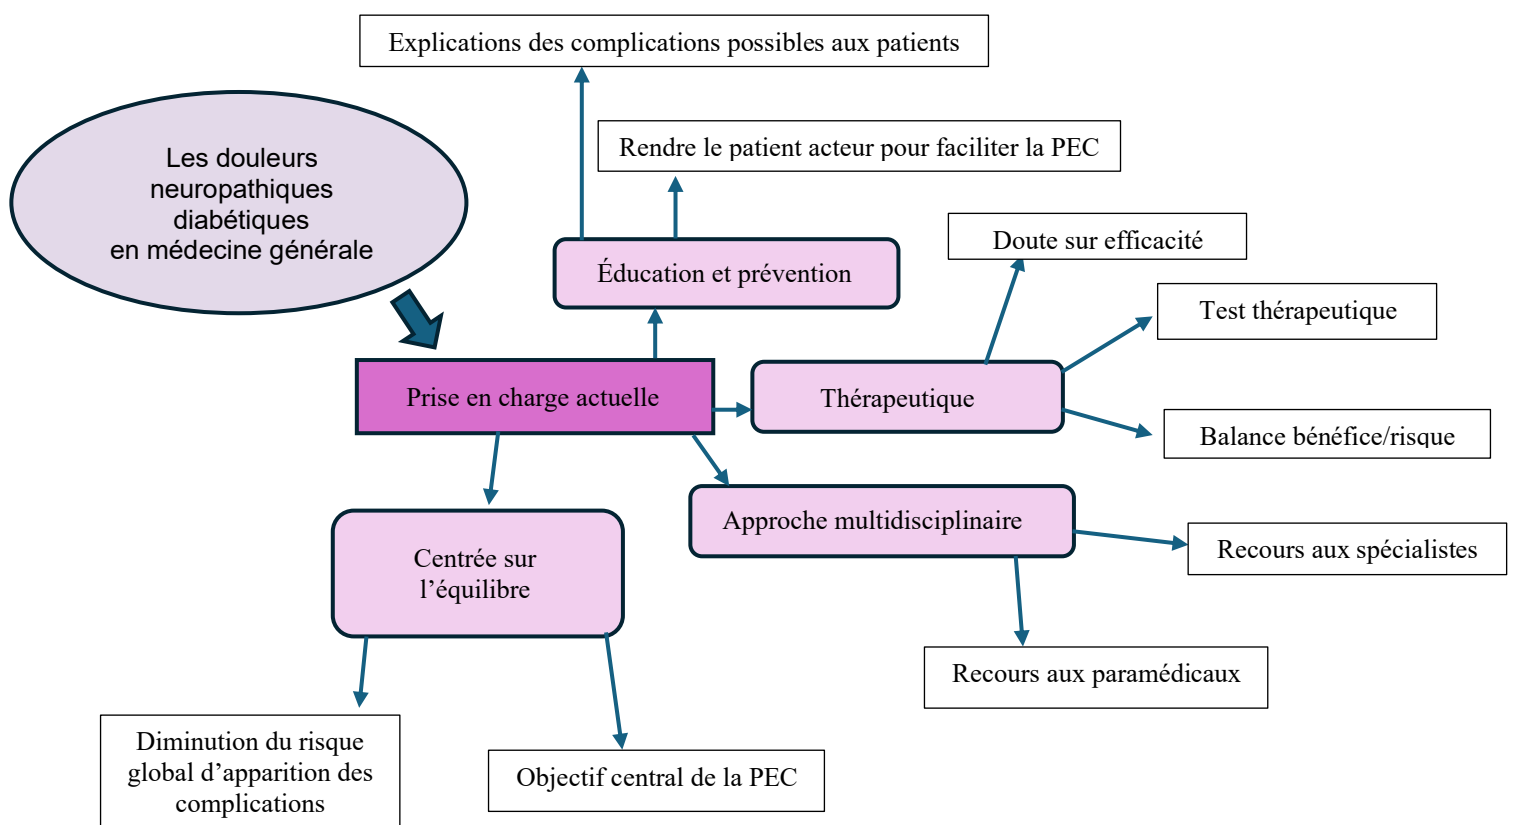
Les douleurs neuropathiques diabétiques en médecine générale

Explications des complications possibles aux patients

Rendre le patient acteur pour faciliter la PEC

Éducation et prévention

Doute sur efficacité

Test thérapeutique

Prise en charge actuelle

Thérapeutique

Balance bénéfice/risque

Approche multidisciplinaire

Recours aux spécialistes

Centrée sur l'équilibre

Recours aux paramédicaux

Diminution du risque global d'apparition des complications

Objectif central de la PEC